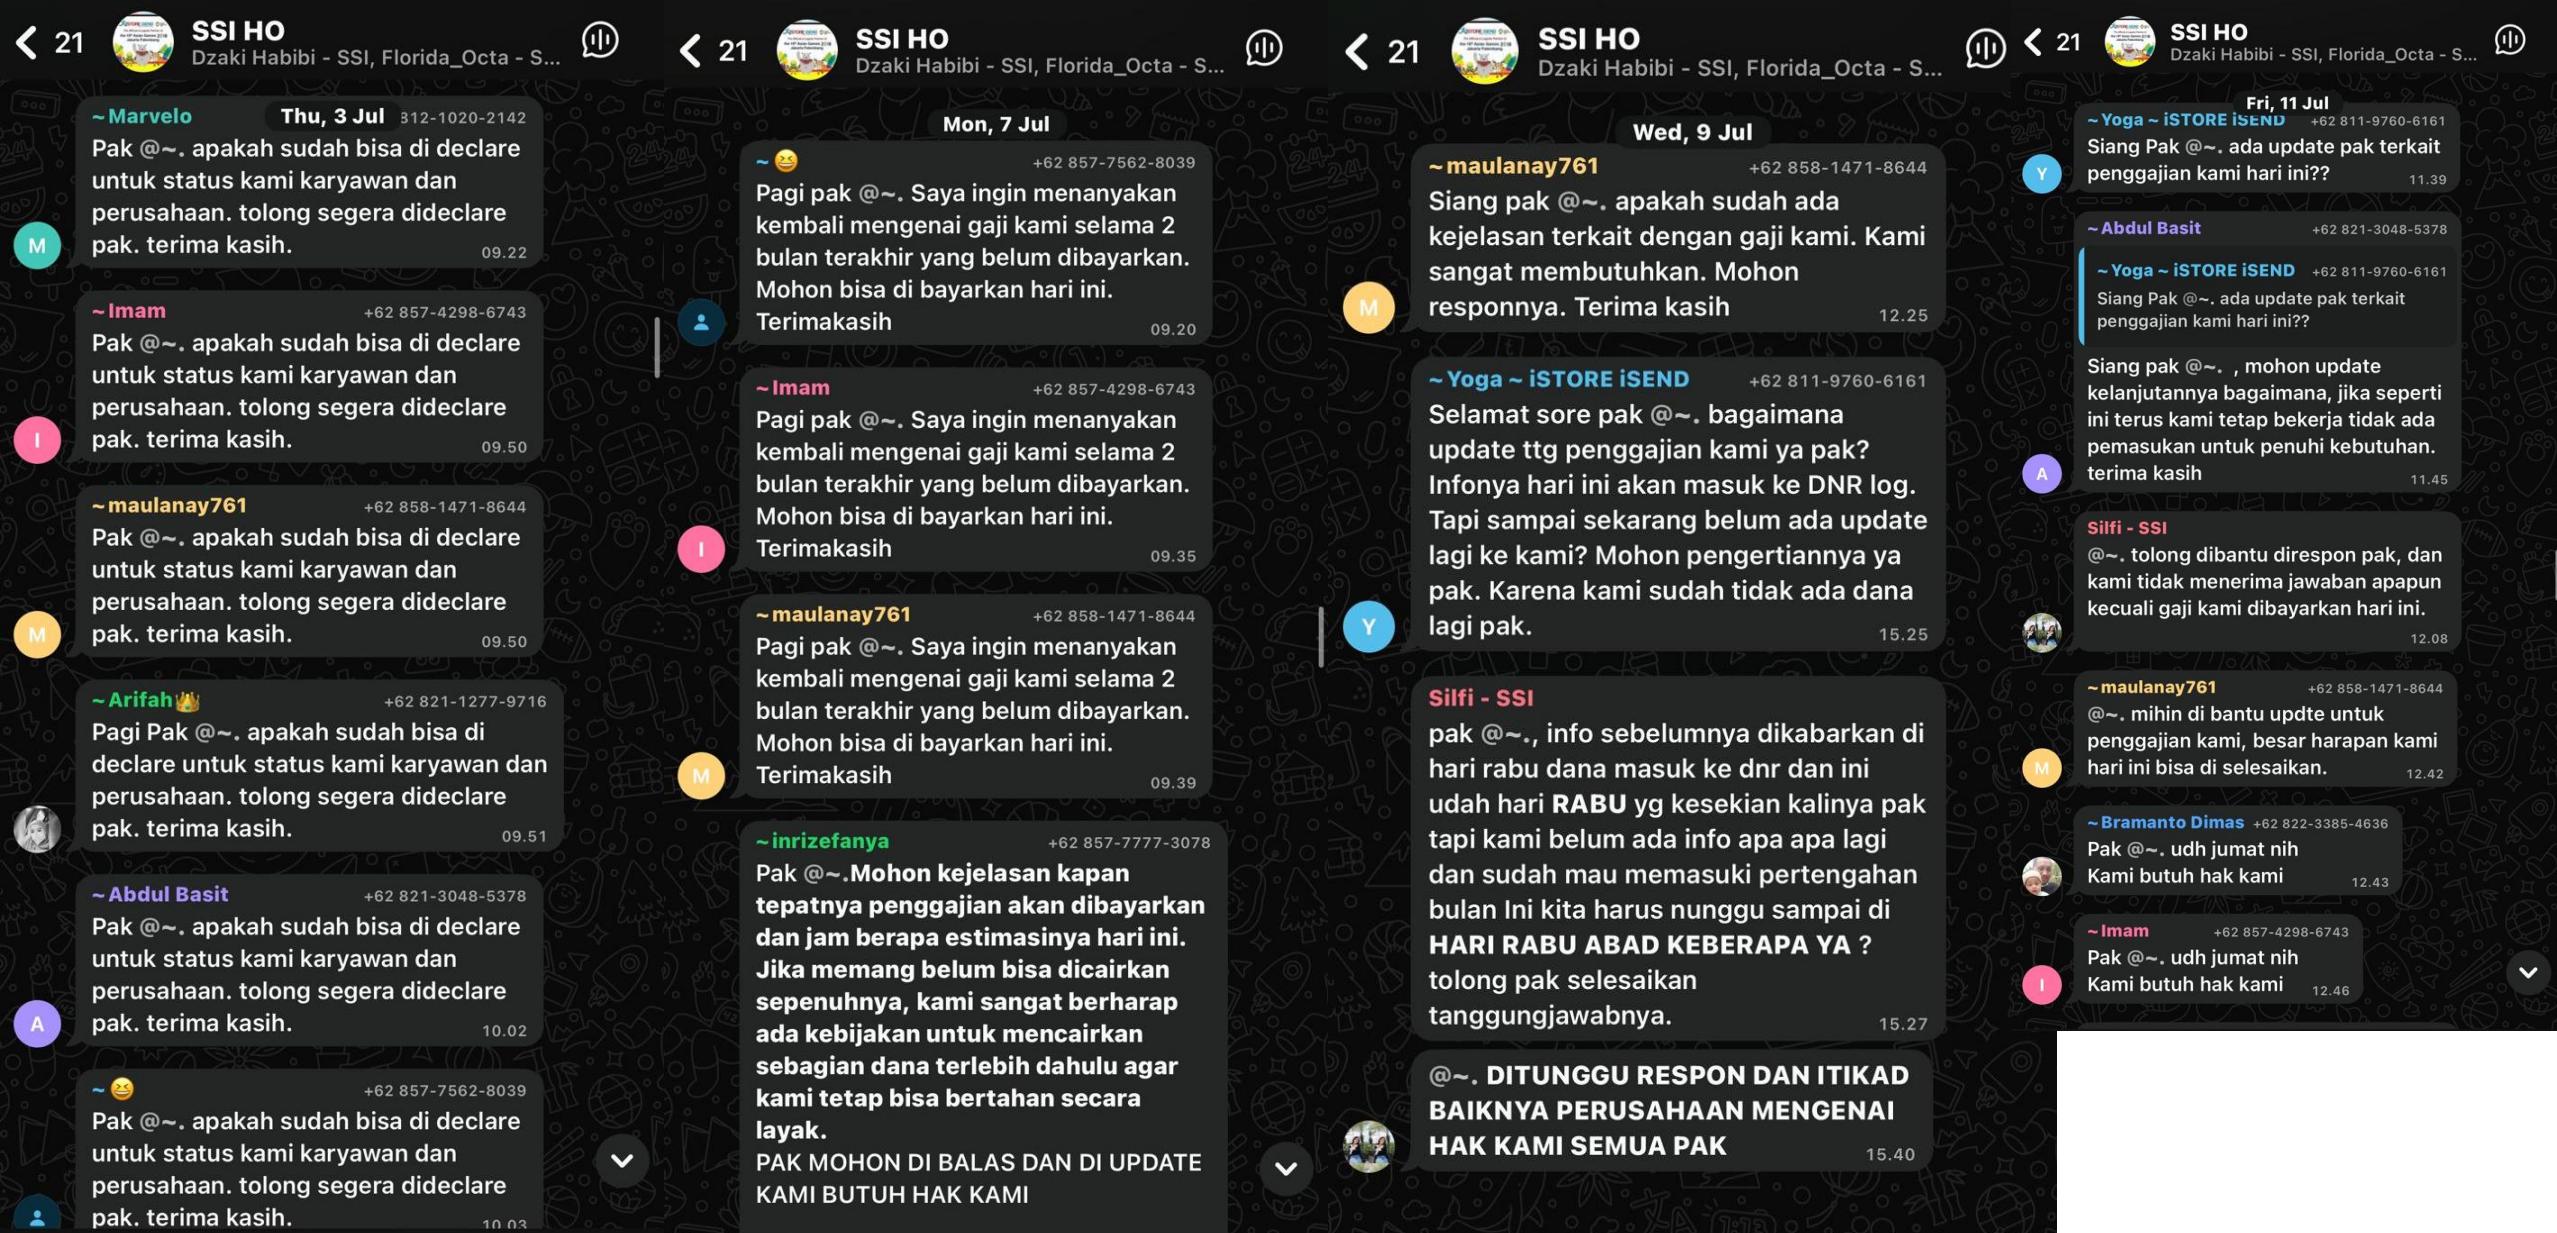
21 SSI HO
Dzaki Habibi - SSI, Florida_Octa - S...

Thu, 3 Jul

~Marvelo 312-1020-2142
Pak @~. apakah sudah bisa di declare untuk status kami karyawan dan perusahaan. tolong segera dideclare pak. terima kasih. 09.22

~Imam +62 857-4298-6743
Pak @~. apakah sudah bisa di declare untuk status kami karyawan dan perusahaan. tolong segera dideclare pak. terima kasih. 09.50

~maulanay761 +62 858-1471-8644
Pak @~. apakah sudah bisa di declare untuk status kami karyawan dan perusahaan. tolong segera dideclare pak. terima kasih. 09.50

~Arifah👑 +62 821-1277-9716
Pagi Pak @~. apakah sudah bisa di declare untuk status kami karyawan dan perusahaan. tolong segera dideclare pak. terima kasih. 09.51

~Abdul Basit +62 821-3048-5378
Pak @~. apakah sudah bisa di declare untuk status kami karyawan dan perusahaan. tolong segera dideclare pak. terima kasih. 10.02

~😆 +62 857-7562-8039
Pak @~. apakah sudah bisa di declare untuk status kami karyawan dan perusahaan. tolong segera dideclare pak. terima kasih. 10.03

21 SSI HO
Dzaki Habibi - SSI, Florida_Octa - S...

Mon, 7 Jul

~😆 +62 857-7562-8039
Pagi pak @~. Saya ingin menanyakan kembali mengenai gaji kami selama 2 bulan terakhir yang belum dibayarkan. Mohon bisa di bayarkan hari ini. Terimakasih 09.20

~Imam +62 857-4298-6743
Pagi pak @~. Saya ingin menanyakan kembali mengenai gaji kami selama 2 bulan terakhir yang belum dibayarkan. Mohon bisa di bayarkan hari ini. Terimakasih 09.35

~maulanay761 +62 858-1471-8644
Pagi pak @~. Saya ingin menanyakan kembali mengenai gaji kami selama 2 bulan terakhir yang belum dibayarkan. Mohon bisa di bayarkan hari ini. Terimakasih 09.39

~inrizefanya +62 857-7777-3078
Pak @~.Mohon kejelasan kapan tepatnya penggajian akan dibayarkan dan jam berapa estimasinya hari ini. Jika memang belum bisa dicairkan sepenuhnya, kami sangat berharap ada kebijakan untuk mencairkan sebagian dana terlebih dahulu agar kami tetap bisa bertahan secara layak.
PAK MOHON DI BALAS DAN DI UPDATE KAMI BUTUH HAK KAMI

21 SSI HO
Dzaki Habibi - SSI, Florida_Octa - S...

Wed, 9 Jul

~maulanay761 +62 858-1471-8644
Siang pak @~. apakah sudah ada kejelasan terkait dengan gaji kami. Kami sangat membutuhkan. Mohon responnya. Terima kasih 12.25

~Yoga ~ iSTORE iSEND +62 811-9760-6161
Selamat sore pak @~. bagaimana update ttg penggajian kami ya pak? Infonya hari ini akan masuk ke DNR log. Tapi sampai sekarang belum ada update lagi ke kami? Mohon pengertiannya ya pak. Karena kami sudah tidak ada dana lagi pak. 15.25

Silfi - SSI
pak @~., info sebelumnya dikabarkan di hari rabu dana masuk ke dnr dan ini udah hari RABU yg kesekian kalinya pak tapi kami belum ada info apa apa lagi dan sudah mau memasuki pertengahan bulan Ini kita harus nunggu sampai di HARI RABU ABAD KEBERAPA YA ? tolong pak selesaikan tanggungjawabnya. 15.27

@~. DITUNGGU RESPON DAN ITIKAD BAIKNYA PERUSAHAAN MENGENAI HAK KAMI SEMUA PAK 15.40

21 SSI HO
Dzaki Habibi - SSI, Florida_Octa - S...

Fri, 11 Jul

~Yoga ~ iSTORE iSEND +62 811-9760-6161
Siang Pak @~. ada update pak terkait penggajian kami hari ini?? 11.39

~Abdul Basit +62 821-3048-5378
~Yoga ~ iSTORE iSEND +62 811-9760-6161
Siang Pak @~. ada update pak terkait penggajian kami hari ini??
Siang pak @~. , mohon update kelanjutannya bagaimana, jika seperti ini terus kami tetap bekerja tidak ada pemasukan untuk penuhi kebutuhan. terima kasih 11.45

Silfi - SSI
@~. tolong dibantu direspon pak, dan kami tidak menerima jawaban apapun kecuali gaji kami dibayarkan hari ini. 12.08

~maulanay761 +62 858-1471-8644
@~. mihin di bantu updte untuk penggajian kami, besar harapan kami hari ini bisa di selesaikan. 12.42

~Bramanto Dimas +62 822-3385-4636
Pak @~. udh jumat nih
Kami butuh hak kami 12.43

~Imam +62 857-4298-6743
Pak @~. udh jumat nih
Kami butuh hak kami 12.46